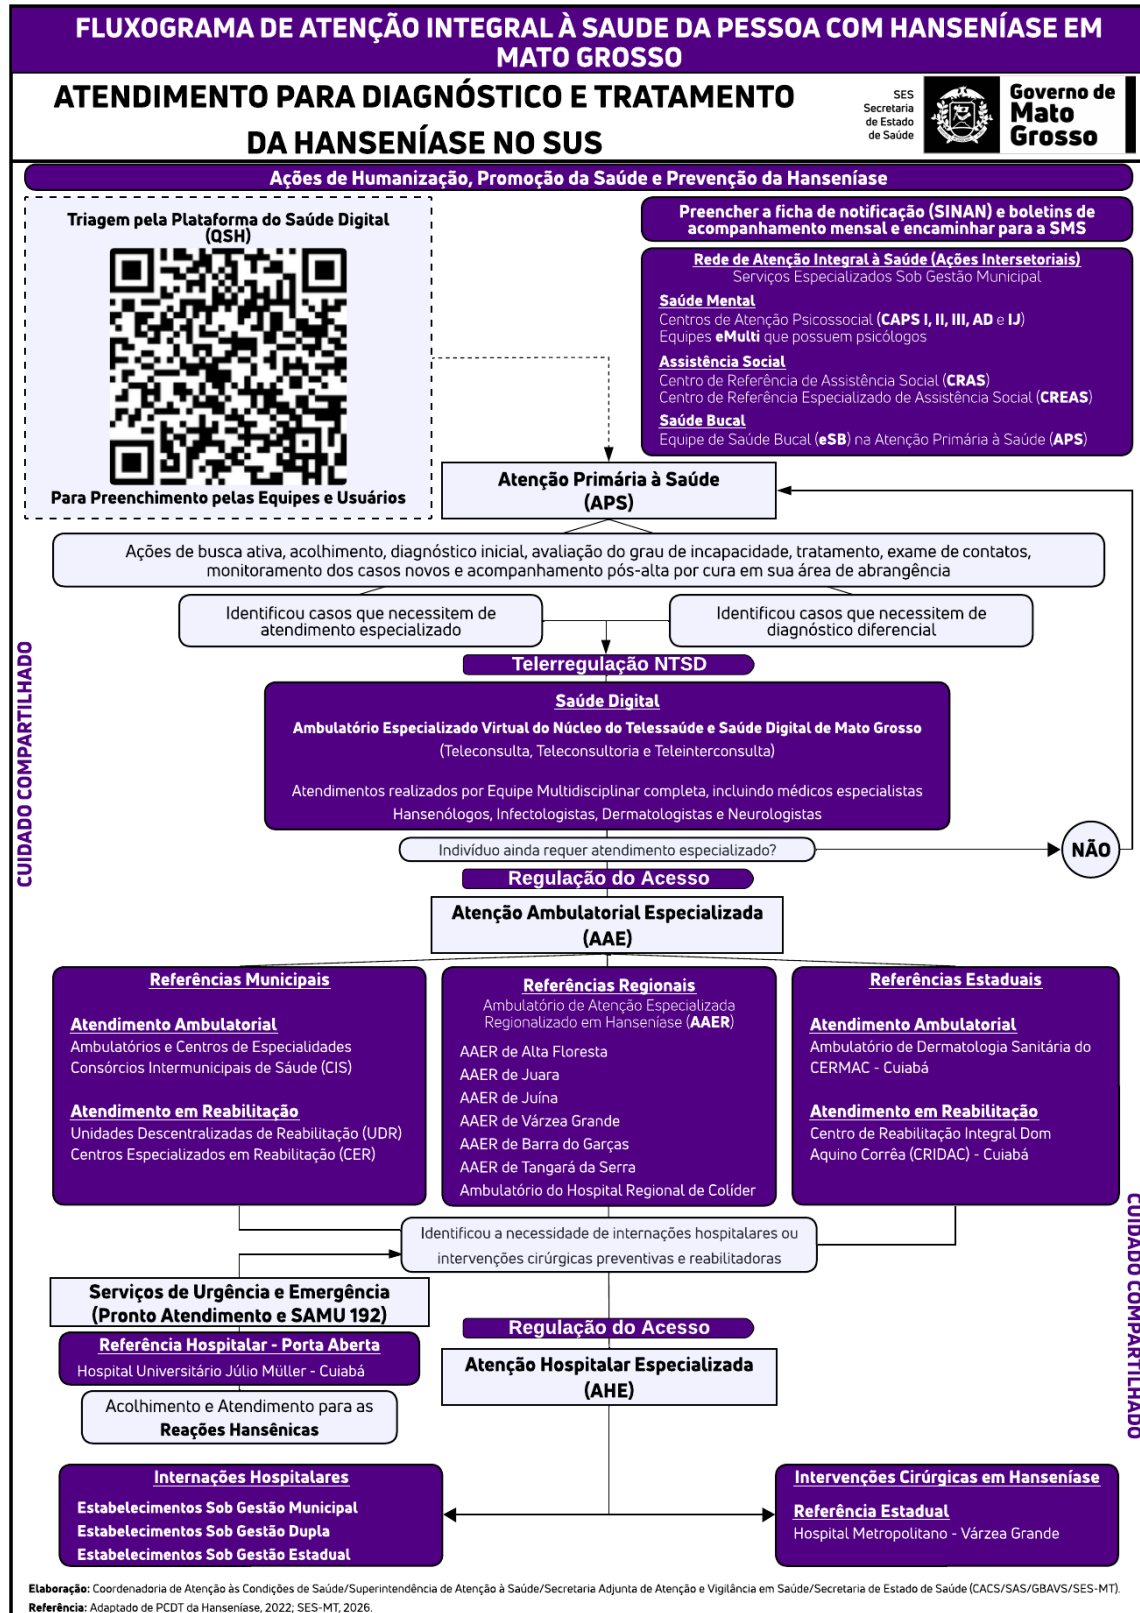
FLUXOGRAMA DE ATENÇÃO INTEGRAL À SAUDE DA PESSOA COM HANSENÍASE EM MATO GROSSO

ATENDIMENTO PARA DIAGNÓSTICO E TRATAMENTO DA HANSENÍASE NO SUS

SES Secretaria de Estado de Saúde

Governo de Mato Grosso

Ações de Humanização, Promoção da Saúde e Prevenção da Hanseníase

Triagem pela Plataforma do Saúde Digital (QSH)

Para Preenchimento pelas Equipes e Usuários

Preencher a ficha de notificação (SINAN) e boletins de acompanhamento mensal e encaminhar para a SMS

Rede de Atenção Integral à Saúde (Ações Intersetoriais)
Serviços Especializados Sob Gestão Municipal

Saúde Mental
Centros de Atenção Psicossocial (CAPS I, II, III, AD e IJ)
Equipes eMulti que possuem psicólogos

Assistência Social
Centro de Referência de Assistência Social (CRAS)
Centro de Referência Especializado de Assistência Social (CREAS)

Saúde Bucal
Equipe de Saúde Bucal (eSB) na Atenção Primária à Saúde (APS)

Atenção Primária à Saúde (APS)

Ações de busca ativa, acolhimento, diagnóstico inicial, avaliação do grau de incapacidade, tratamento, exame de contatos, monitoramento dos casos novos e acompanhamento pós-alta por cura em sua área de abrangência

Identificou casos que necessitem de atendimento especializado

Identificou casos que necessitem de diagnóstico diferencial

Telerregulação NTSD

Saúde Digital
Ambulatório Especializado Virtual do Núcleo do Telessaúde e Saúde Digital de Mato Grosso
(Teleconsulta, Teleconsultoria e Teleinterconsulta)

Atendimentos realizados por Equipe Multidisciplinar completa, incluindo médicos especialistas Hansenólogos, Infectologistas, Dermatologistas e Neurologistas

Indivíduo ainda requer atendimento especializado?

NÃO

CUIDADO COMPARTILHADO

Regulação do Acesso

Atenção Ambulatorial Especializada (AAE)

Referências Municipais

Atendimento Ambulatorial
Ambulatórios e Centros de Especialidades
Consórcios Intermunicipais de Sáude (CIS)

Atendimento em Reabilitação
Unidades Descentralizadas de Reabilitação (UDR)
Centros Especializados em Reabilitação (CER)

Referências Regionais
Ambulatório de Atenção Especializada Regionalizado em Hanseníase (AAER)

AAER de Alta Floresta
AAER de Juara
AAER de Juína
AAER de Várzea Grande
AAER de Barra do Garças
AAER de Tangará da Serra
Ambulatório do Hospital Regional de Colíder

Referências Estaduais

Atendimento Ambulatorial
Ambulatório de Dermatologia Sanitária do CERMAC - Cuiabá

Atendimento em Reabilitação
Centro de Reabilitação Integral Dom Aquino Corrêa (CRIDAC) - Cuiabá

Identificou a necessidade de internações hospitalares ou intervenções cirúrgicas preventivas e reabilitadoras

Serviços de Urgência e Emergência (Pronto Atendimento e SAMU 192)

Referência Hospitalar - Porta Aberta
Hospital Universitário Júlio Müller - Cuiabá

Acolhimento e Atendimento para as Reações Hansênicas

Regulação do Acesso

Atenção Hospitalar Especializada (AHE)

CUIDADO COMPARTILHADO

Internações Hospitalares
Estabelecimentos Sob Gestão Municipal
Estabelecimentos Sob Gestão Dupla
Estabelecimentos Sob Gestão Estadual

Intervenções Cirúrgicas em Hanseníase
Referência Estadual
Hospital Metropolitano - Várzea Grande

Elaboração: Coordenadoria de Atenção às Condições de Saúde/Superintendência de Atenção à Saúde/Secretaria Adjunta de Atenção e Vigilância em Saúde/Secretaria de Estado de Saúde (CACS/SAS/GBAVS/SES-MT).
Referência: Adaptado de PCDT da Hanseníase, 2022; SES-MT, 2026.